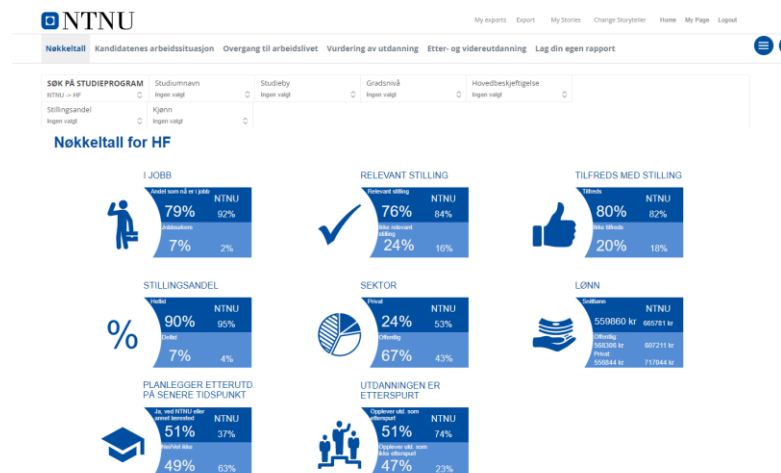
NTNU

My exports Export My Stories Change Storyteller Home My Page Logout

Nøkkeltall Kandidatenes arbeidssituasjon Overgang til arbeidslivet Vurdering av utdanning Etter- og videreutdanning Lag din egen rapport

SØK PÅ STUDIEPROGRAM
NTNU -> HF

Studiumnavn
Ingen valgt

Studieby
Ingen valgt

Gradsnivå
Ingen valgt

Hovedbeskjeftigelse
Ingen valgt

Stillingsandel
Ingen valgt

Kjønn
Ingen valgt

Nøkkeltall for HF

I JOBB
Andel som nå er i jobb
79% NTNU 92%
Jobbsøkere
7% 2%

RELEVANT STILLING
Relevant stilling
76% NTNU 84%
Ikke relevant stilling
24% 16%

TILFREDS MED STILLING
Tilfreds
80% NTNU 82%
Ikke tilfreds
20% 18%

STILLINGSANDEL
Heltid
90% NTNU 95%
Deltid
7% 4%

%

SEKTOR
Privat
24% NTNU 53%
Offentlig
67% 43%

LØNN
Snittlønn
559860 kr NTNU 665781 kr
Offentlig
568306 kr 607211 kr
Privat
558844 kr 717044 kr

PLANLEGGER ETTERUTD. PÅ SENERE TIDSPUNKT
Ja, ved NTNU eller annet lærested
51% NTNU 37%
Nei/Vet ikke
49% 63%

UTDANNINGEN ER ETTERSPURT
Opplever utd. som etterspurt
51% NTNU 74%
Opplever utd. som ikke etterspurt
47% 23%